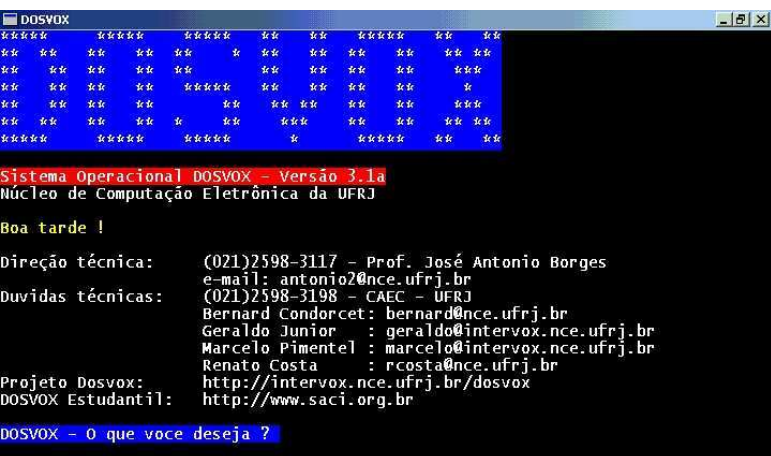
DOSVOX

Sistema Operacional DOSVOX - Versão 3.1a
Núcleo de Computação Eletrônica da UFRJ

Boa tarde !

Direção técnica: (021)2598-3117 - Prof. José Antonio Borges
e-mail: antonio2@nce.ufrj.br
Duvidas técnicas: (021)2598-3198 - CAEC - UFRJ
Bernard Condorcet: bernard@nce.ufrj.br
Geraldo Junior : geraldo@intervox.nce.ufrj.br
Marcelo Pimentel : marcelo@intervox.nce.ufrj.br
Renato Costa : rcosta@nce.ufrj.br
Projeto Dosvox: http://intervox.nce.ufrj.br/dosvox
DOSVOX Estudantil: http://www.saci.org.br

DOSVOX - O que voce deseja ?